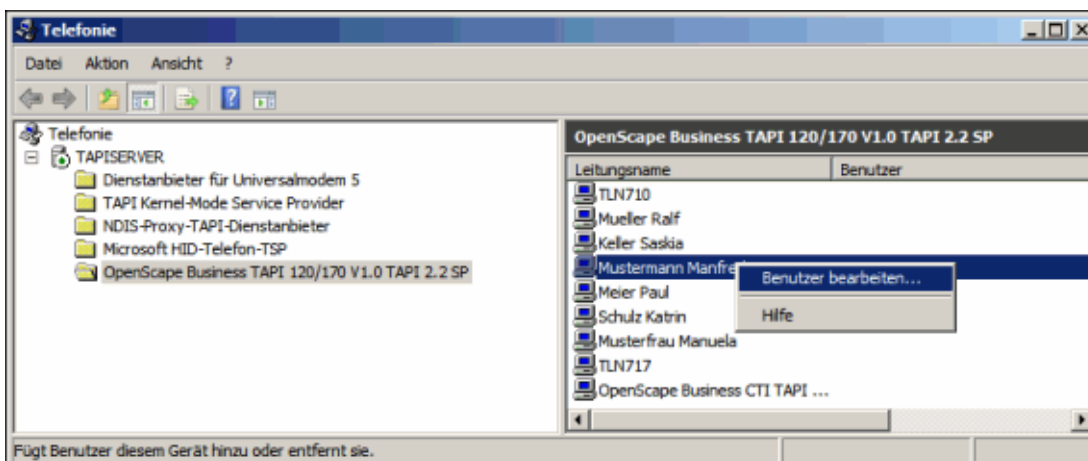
Telefonie

Datei Aktion Ansicht ?

Telefonie
TAPISERVER
Dienstanbieter für Universalmodem 5
TAPI Kernel-Mode Service Provider
NDIS-Proxy-TAPI-Dienstanbieter
Microsoft HID-Telefon-TSP
OpenScape Business TAPI 120/170 V1.0 TAPI 2.2 SP

OpenScape Business TAPI 120/170 V1.0 TAPI 2.2 SP

| Leitungsname | Benutzer |
|---|---|
| TLN710 | |
| Mueller Ralf | |
| Keller Saskia | |
| Mustermann Manfre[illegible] | |
| Meier Paul | |
| Schulz Katrin | |
| Musterfrau Manuela | |
| TLN717 | |
| OpenScape Business CTI TAPI ... | |

Benutzer bearbeiten...
Hilfe

Fügt Benutzer diesem Gerät hinzu oder entfernt sie.